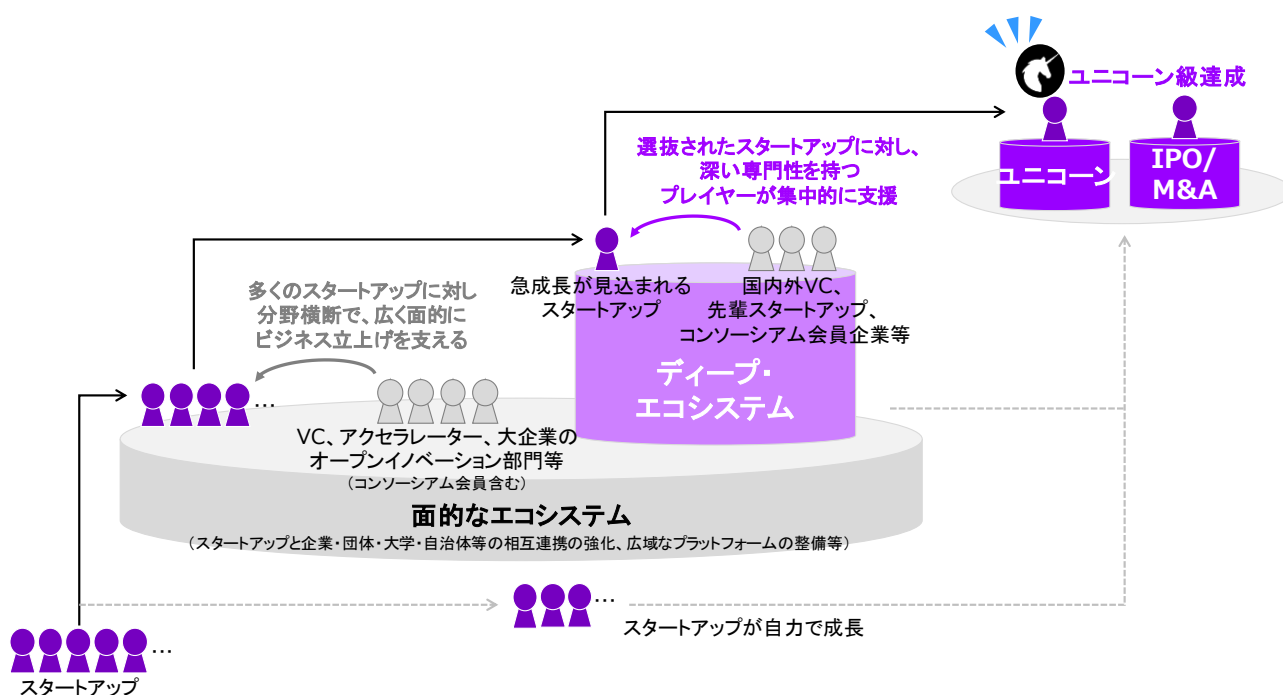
ユニコーン級達成

ユニコーン

IPO/ M&A

選抜されたスタートアップに対し、深い専門性を持つプレイヤーが集中的に支援

急成長が見込まれるスタートアップ

国内外VC、先輩スタートアップ、コンソーシアム会員企業等

ディープ・エコシステム

多くのスタートアップに対し分野横断で、広く面的にビジネス立上げを支える

…

VC、アクセラレーター、大企業のオープンイノベーション部門等
（コンソーシアム会員含む）

面的なエコシステム
（スタートアップと企業・団体・大学・自治体等の相互連携の強化、広域なプラットフォームの整備等）

…

スタートアップが自力で成長

…

スタートアップ